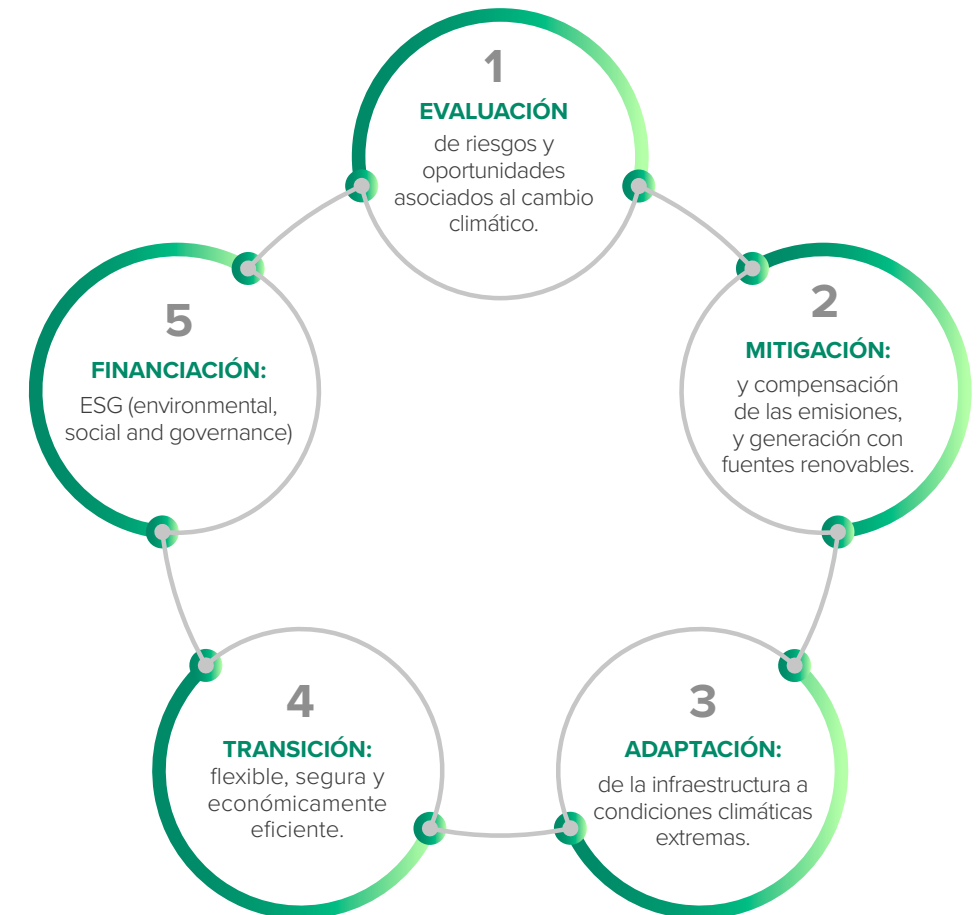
1
EVALUACIÓN
de riesgos y oportunidades asociados al cambio climático.

2
MITIGACIÓN:
y compensación de las emisiones, y generación con fuentes renovables.

3
ADAPTACIÓN:
de la infraestructura a condiciones climáticas extremas.

4
TRANSICIÓN:
flexible, segura y económicamente eficiente.

5
FINANCIACIÓN:
ESG (environmental, social and governance)